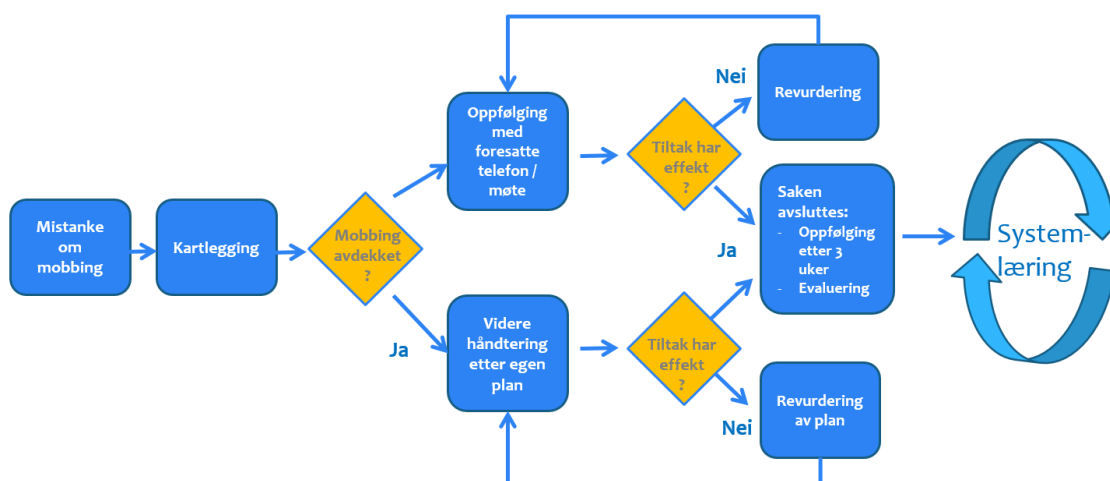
Mistanke om mobbing

Kartlegging

Mobbing avdekket ?

Oppfølging med foresatte telefon / møte

Tiltak har effekt ?

Nei

Revurdering

Saken avsluttes:
- Oppfølging etter 3 uker
- Evaluering

Ja

System-læring

Ja

Videre håndtering etter egen plan

Tiltak har effekt ?

Nei

Revurdering av plan